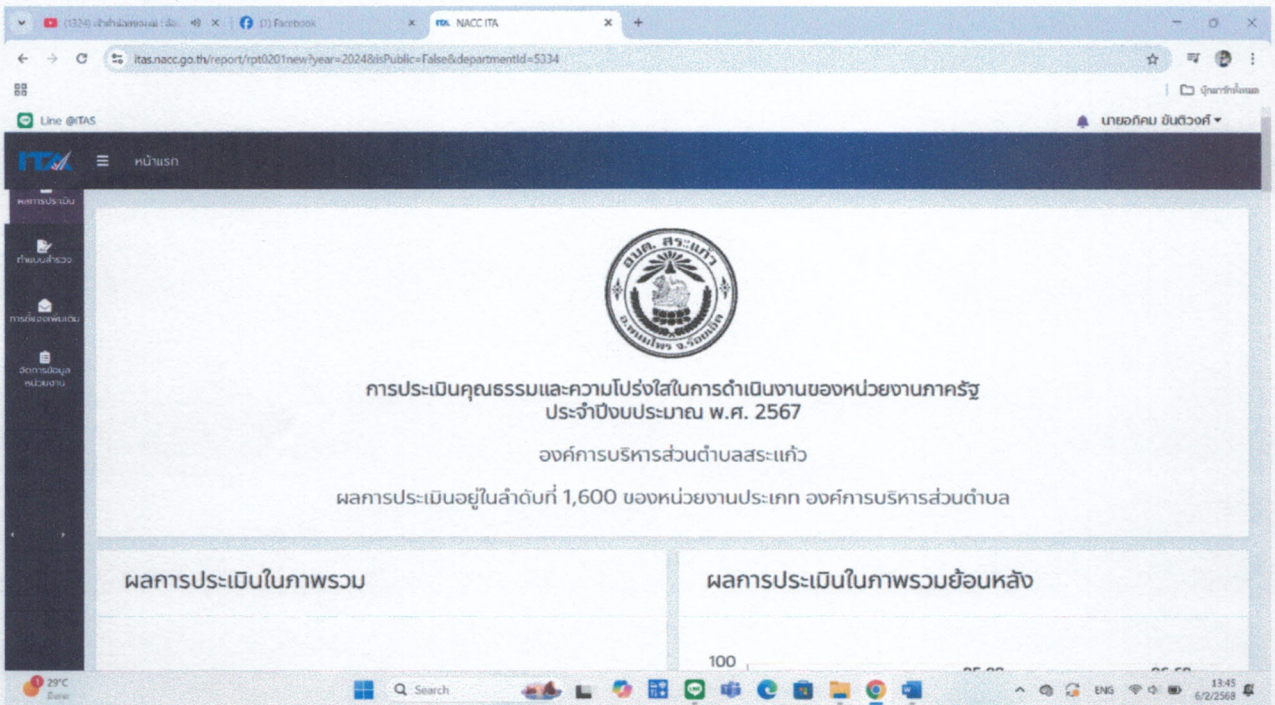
(1324) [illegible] × (1) Facebook × NACC ITA × +

itas.nacc.go.th/report/rpt0201new?year=2024&isPublic=False&departmentId=5334

บุ๊กมาร์กทั้งหมด

Line @ITAS

นายอภิคม ขันติวงศ์

ITA หน้าแรก

ผลการประเมิน

ทำแบบสำรวจ

การขอเอกสารเพิ่มเติม

จัดการข้อมูลหน่วยงาน

อบต. สระแก้ว

อ.พนมไพร จ.ร้อยเอ็ด

การประเมินคุณธรรมและความโปร่งใสในการดำเนินงานของหน่วยงานภาครัฐ
ประจำปีงบประมาณ พ.ศ. 2567

องค์การบริหารส่วนตำบลสระแก้ว

ผลการประเมินอยู่ในลำดับที่ 1,600 ของหน่วยงานประเภท องค์การบริหารส่วนตำบล

ผลการประเมินในภาพรวม

ผลการประเมินในภาพรวมย้อนหลัง

100

29°C

Search

ENG 13:45 6/2/2568